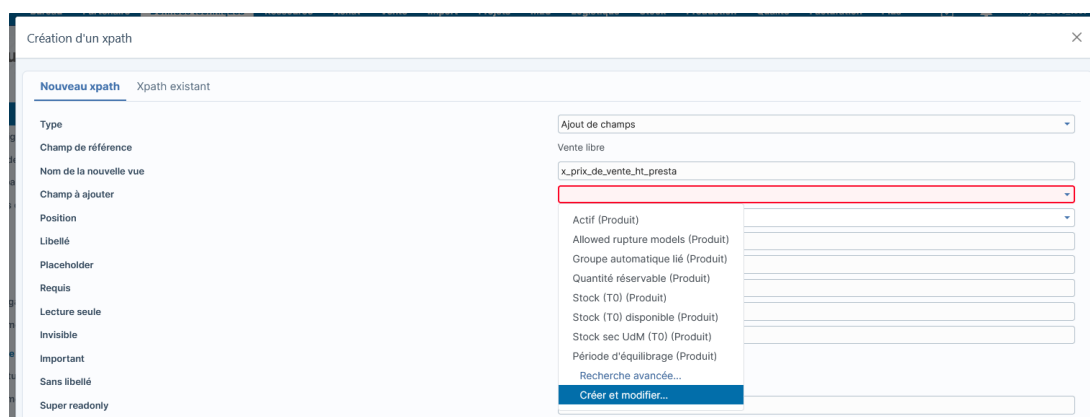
Création d'un xpath

×

Nouveau xpath
Xpath existant

| | |
|---|---|
| Type | Ajout de champs |
| Champ de référence | Vente libre |
| Nom de la nouvelle vue | x_prix_de_vente_ht_presta |
| Champ à ajouter | |
| Position | |
| Libellé | |
| Placeholder | |
| Requis | |
| Lecture seule | |
| Invisible | |
| Important | |
| Sans libellé | |
| Super readonly | |

Actif (Produit)
Allowed rupture models (Produit)
Groupe automatique lié (Produit)
Quantité réservable (Produit)
Stock (T0) (Produit)
Stock (T0) disponible (Produit)
Stock sec UdM (T0) (Produit)
Période d'équilibrage (Produit)
Recherche avancée...
Créer et modifier...